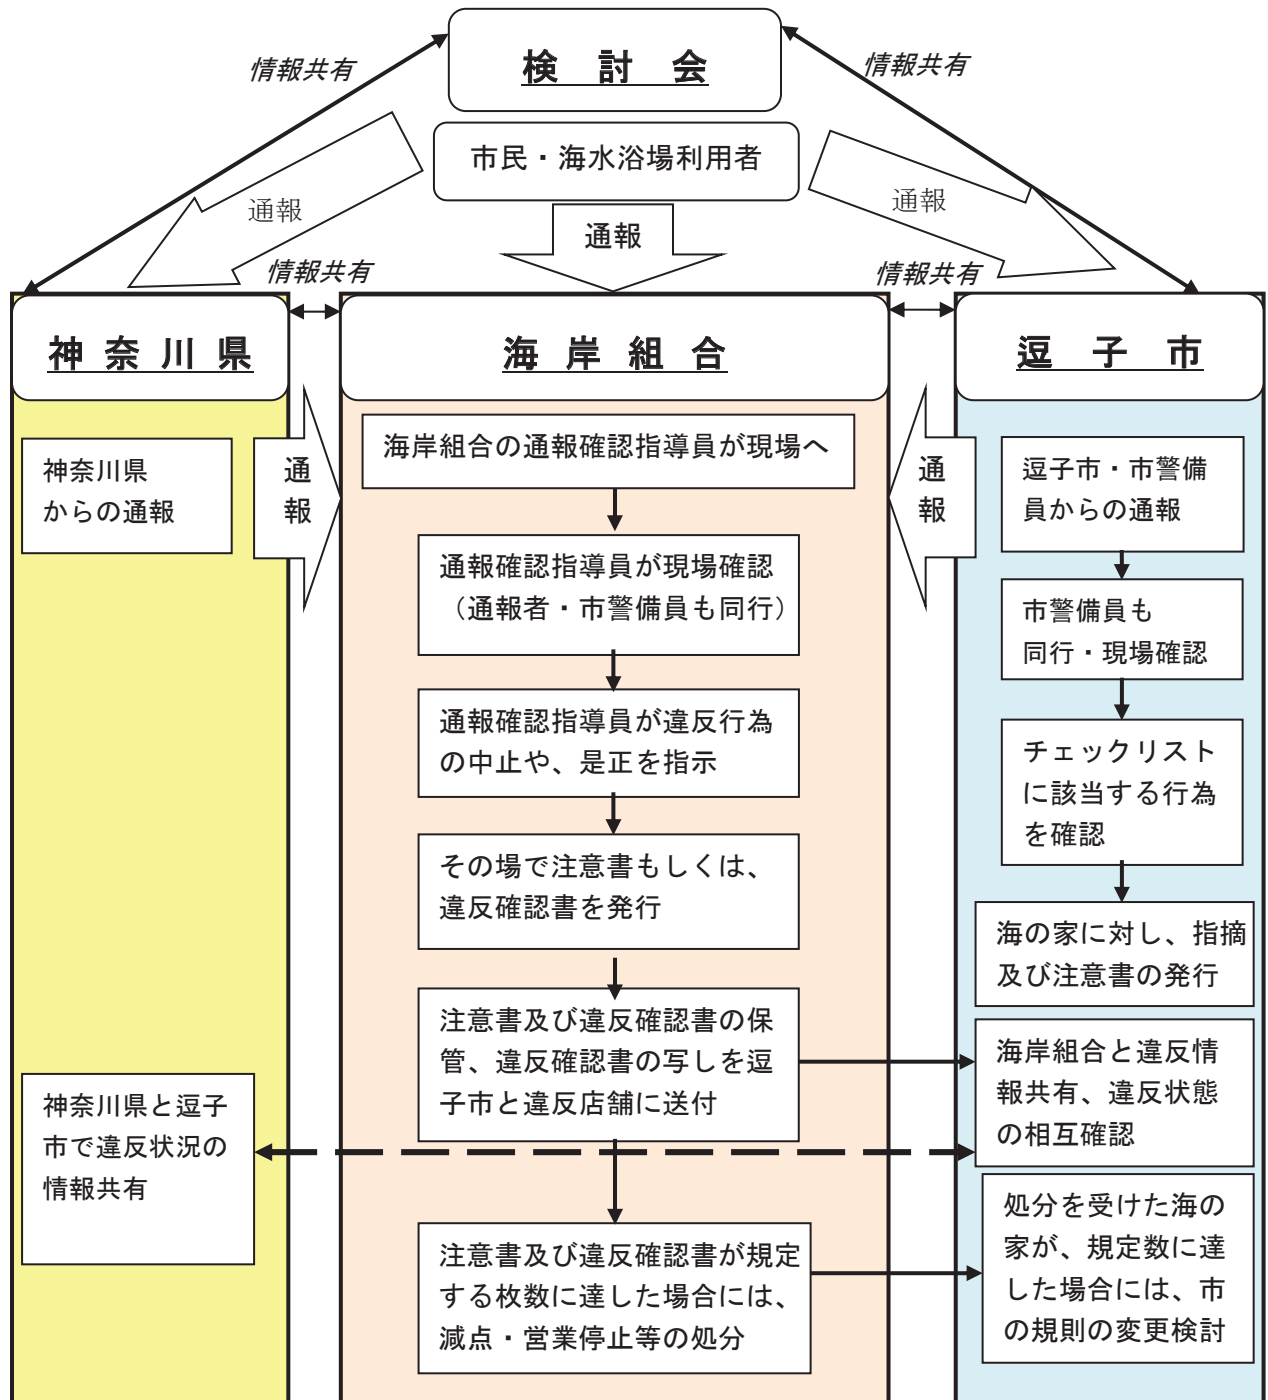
情報共有

検　討　会

情報共有

市民・海水浴場利用者

通報

通報

通報

情報共有

情報共有

神 奈 川 県

海 岸 組 合

逗　子　市

神奈川県からの通報

通報

海岸組合の通報確認指導員が現場へ

通報

逗子市・市警備員からの通報

通報確認指導員が現場確認（通報者・市警備員も同行）

市警備員も同行・現場確認

通報確認指導員が違反行為の中止や、是正を指示

チェックリストに該当する行為を確認

その場で注意書もしくは、違反確認書を発行

海の家に対し、指摘及び注意書の発行

注意書及び違反確認書の保管、違反確認書の写しを逗子市と違反店舗に送付

海岸組合と違反情報共有、違反状態の相互確認

神奈川県と逗子市で違反状況の情報共有

注意書及び違反確認書が規定する枚数に達した場合には、減点・営業停止等の処分

処分を受けた海の家が、規定数に達した場合には、市の規則の変更検討